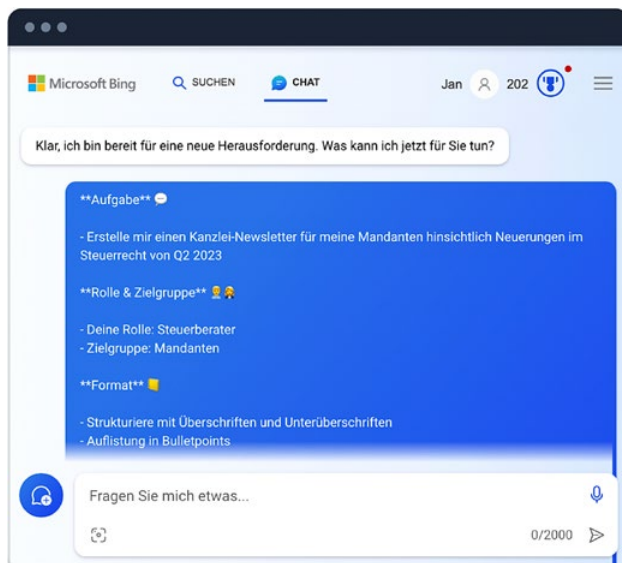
Microsoft Bing SUCHEN CHAT Jan 202

Klar, ich bin bereit für eine neue Herausforderung. Was kann ich jetzt für Sie tun?

**Aufgabe** 💬

- Erstelle mir einen Kanzlei-Newsletter für meine Mandanten hinsichtlich Neuerungen im Steuerrecht von Q2 2023

**Rolle & Zielgruppe** 👨‍💼👩‍💼

- Deine Rolle: Steuerberater
- Zielgruppe: Mandanten

**Format** 📒

- Strukturiere mit Überschriften und Unterüberschriften
- Auflistung in Bulletpoints

Fragen Sie mich etwas...

0/2000